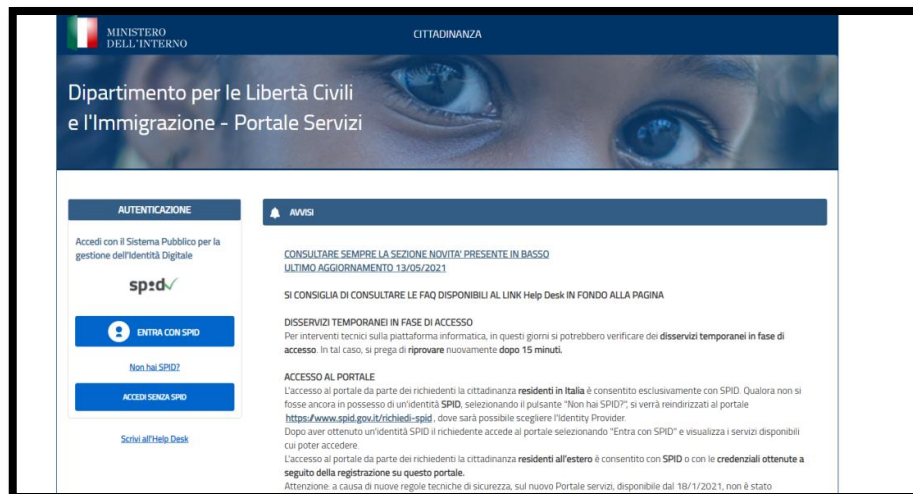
MINISTERO DELL'INTERNO

CITTADINANZA

Dipartimento per le Libertà Civili e l'Immigrazione - Portale Servizi

AUTENTICAZIONE

Accedi con il Sistema Pubblico per la gestione dell'Identità Digitale

spid

ENTRA CON SPID

Non hai SPID?

ACCEDI SENZA SPID

Scrivi all'Help Desk

AVVISI

CONSULTARE SEMPRE LA SEZIONE NOVITA' PRESENTE IN BASSO
ULTIMO AGGIORNAMENTO 13/05/2021

SI CONSIGLIA DI CONSULTARE LE FAQ DISPONIBILI AL LINK Help Desk IN FONDO ALLA PAGINA

DISSERVIZI TEMPORANEI IN FASE DI ACCESSO
Per interventi tecnici sulla piattaforma informatica, in questi giorni si potrebbero verificare dei disservizi temporanei in fase di accesso. In tal caso, si prega di riprovare nuovamente dopo 15 minuti.

ACCESSO AL PORTALE
L'accesso al portale da parte dei richiedenti la cittadinanza residenti in Italia è consentito esclusivamente con SPID. Qualora non si fosse ancora in possesso di un'identità SPID, selezionando il pulsante "Non hai SPID?", si verrà reindirizzati al portale https://www.spid.gov.it/richiedi-spid , dove sarà possibile scegliere l'Identity Provider.
Dopo aver ottenuto un'identità SPID il richiedente accede al portale selezionando "Entra con SPID" e visualizza i servizi disponibili cui poter accedere.
L'accesso al portale da parte dei richiedenti la cittadinanza residenti all'estero è consentito con SPID o con le credenziali ottenute a seguito della registrazione su questo portale.
Attenzione: a causa di nuove regole tecniche di sicurezza, sul nuovo Portale servizi, disponibile dal 18/1/2021, non è stato